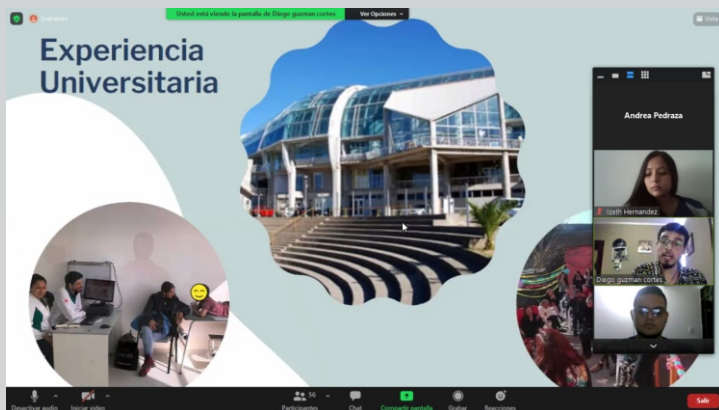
Grabando

Usted está viendo la pantalla de Diego guzman cortes

Ver Opciones

Vista

Experiencia Universitaria

Andrea Pedraza

Izeth Hernandez

Diego guzman cortes

Desactivar audio

Iniciar video

56

Participantes

Chat

Compartir pantalla

Grabar

Reacciones

Salir